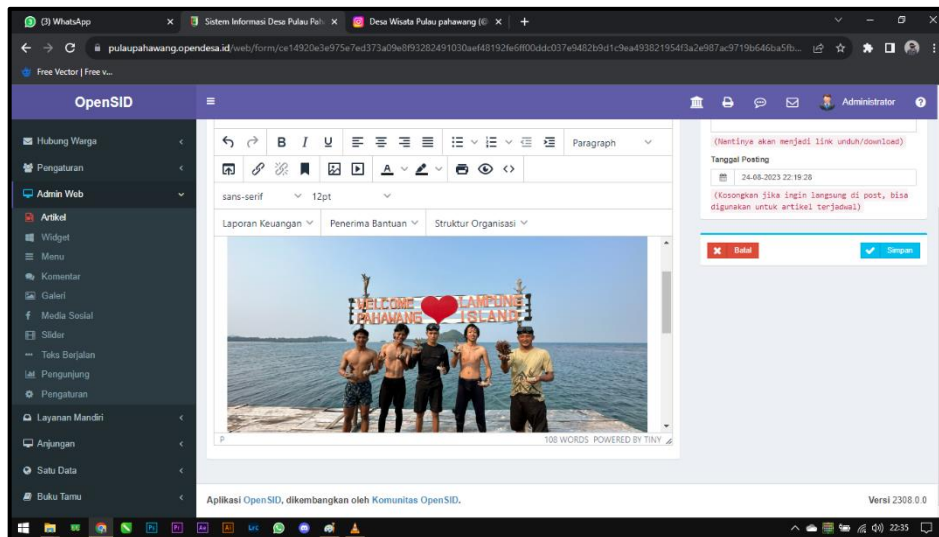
(3) WhatsApp
Sistem Informasi Desa Pulau Pah
Desa Wisata Pulau pahawang (
pulaupahawang.opendesa.id/web/form/ce14920e3e975e7ed373a09e8f93282491030aef48192fe6ff00ddc037e9482b9d1c9ea493821954f3a2e987ac9719b646ba5fb...
Free Vector | Free v...

OpenSID
Administrator

Hubung Warga
Pengaturan
Admin Web
Artikel
Widget
Menu
Komentar
Galeri
Media Sosial
Slider
Teks Berjalan
Pengunjung
Pengaturan
Layanan Mandiri
Anjungan
Satu Data
Buku Tamu

Paragraph
sans-serif
12pt
Laporan Keuangan
Penerima Bantuan
Struktur Organisasi

WELCOME PAHAWANG LAMPUNG ISLAND

P
108 WORDS POWERED BY TINY

(Nantinya akan menjadi link unduh/download)
Tanggal Posting
24-08-2023 22:19:28
(Kosongkan jika ingin langsung di post, bisa digunakan untuk artikel terjadwal)

Batal
Simpan

Aplikasi OpenSID, dikembangkan oleh Komunitas OpenSID.
Versi 2308.0.0

22:35